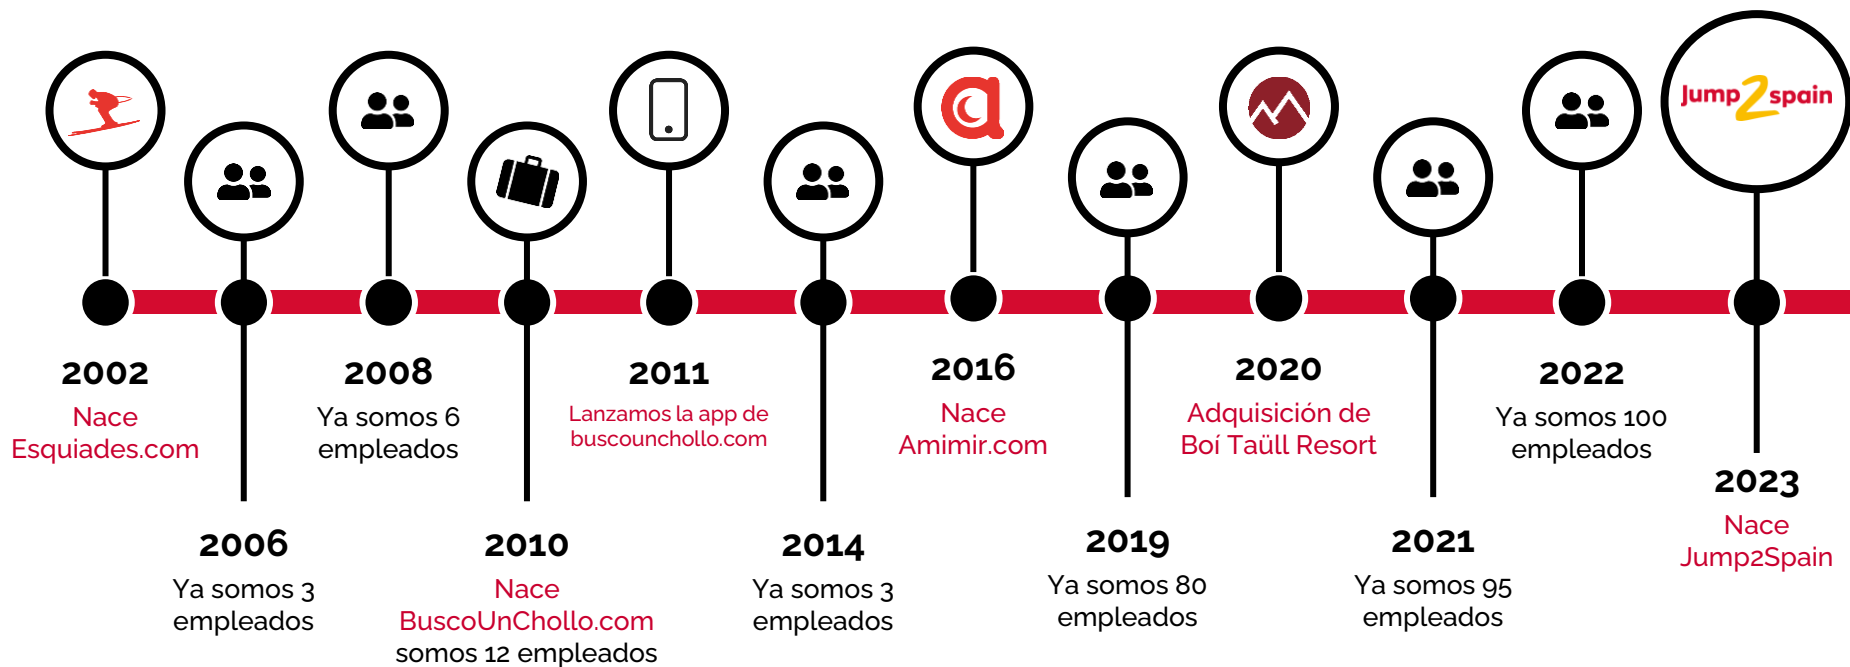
Jump2spain

2002
Nace
Esquiades.com

2006
Ya somos 3
empleados

2008
Ya somos 6
empleados

2010
Nace
BuscoUnChollo.com
somos 12 empleados

2011
Lanzamos la app de
buscounchollo.com

2014
Ya somos 3
empleados

2016
Nace
Amimir.com

2019
Ya somos 80
empleados

2020
Adquisición de
Boí Taüll Resort

2021
Ya somos 95
empleados

2022
Ya somos 100
empleados

2023
Nace
Jump2Spain